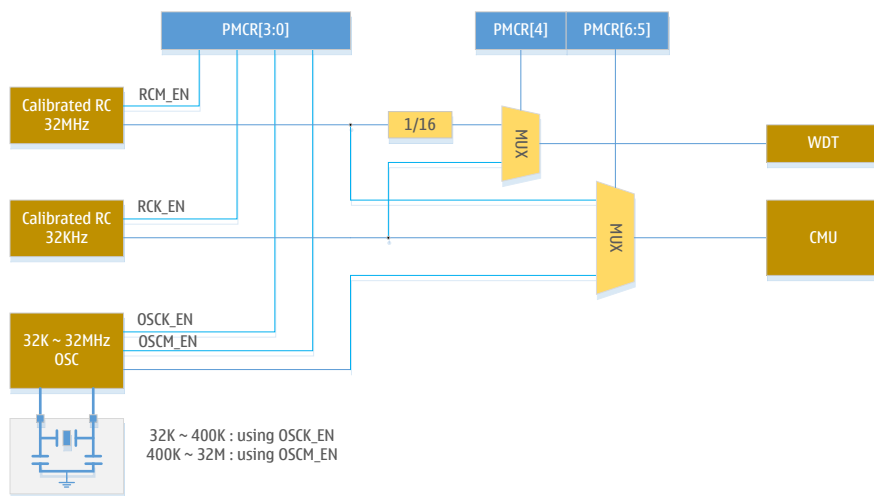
PMCR[3:0]

PMCR[4]

PMCR[6:5]

Calibrated RC
32MHz

RCM_EN

1/16

MUX

WDT

Calibrated RC
32KHz

RCK_EN

MUX

CMU

32K ~ 32MHz
OSC

OSCK_EN

OSCM_EN

32K ~ 400K : using OSCK_EN
400K ~ 32M : using OSCM_EN